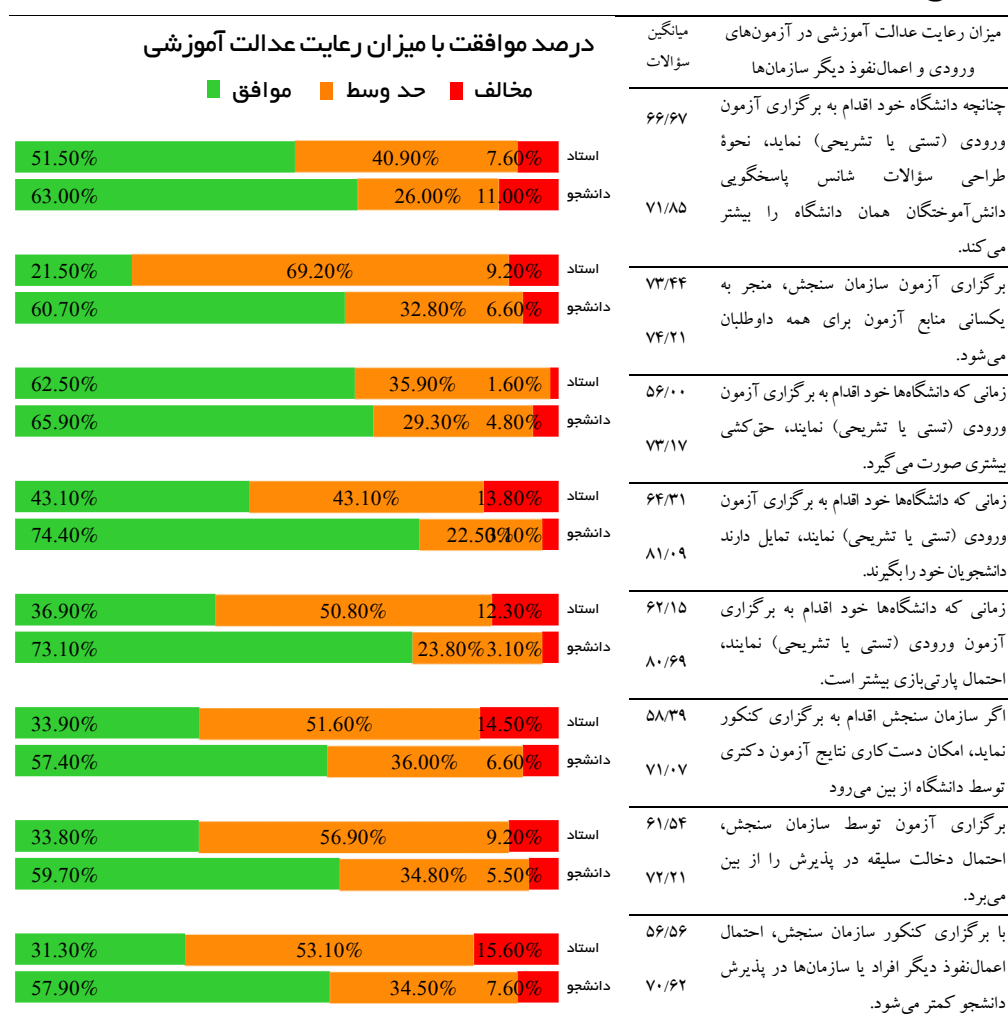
| میزان رعایت عدالت آموزشی در آزمون‌های ورودی و اعمال‌نفوذ دیگر سازمان‌ها | میانگین سؤالات |
|---|---|
| چنانچه دانشگاه خود اقدام به برگزاری آزمون ورودی (تستی یا تشریحی) نماید، نحوهٔ طراحی سؤالات شانس پاسخگویی دانش‌آموختگان همان دانشگاه را بیشتر می‌کند. | ۶۶/۶۷ ۷۱/۸۵ |
| برگزاری آزمون سازمان سنجش، منجر به یکسانی منابع آزمون برای همه داوطلبان می‌شود. | ۷۳/۴۴ ۷۴/۲۱ |
| زمانی که دانشگاه‌ها خود اقدام به برگزاری آزمون ورودی (تستی یا تشریحی) نمایند، حق‌کشی بیشتری صورت می‌گیرد. | ۵۶/۰۰ ۷۳/۱۷ |
| زمانی که دانشگاه‌ها خود اقدام به برگزاری آزمون ورودی (تستی یا تشریحی) نمایند، تمایل دارند دانشجویان خود را بگیرند. | ۶۴/۳۱ ۸۱/۰۹ |
| زمانی که دانشگاه‌ها خود اقدام به برگزاری آزمون ورودی (تستی یا تشریحی) نمایند، احتمال پارتی‌بازی بیشتر است. | ۶۲/۱۵ ۸۰/۶۹ |
| اگر سازمان سنجش اقدام به برگزاری کنکور نماید، امکان دست‌کاری نتایج آزمون دکتری توسط دانشگاه از بین می‌رود | ۵۸/۳۹ ۷۱/۰۷ |
| برگزاری آزمون توسط سازمان سنجش، احتمال دخالت سلیقه در پذیرش را از بین می‌برد. | ۶۱/۵۴ ۷۲/۲۱ |
| با برگزاری کنکور سازمان سنجش، احتمال اعمال‌نفوذ دیگر افراد یا سازمان‌ها در پذیرش دانشجو کمتر می‌شود. | ۵۶/۵۶ ۷۰/۶۲ |

درصد موافقت با میزان رعایت عدالت آموزشی

مخالف حد وسط موافق

استاد 51.50% 40.90% 7.60%
دانشجو 63.00% 26.00% 11.00%

استاد 21.50% 69.20% 9.20%
دانشجو 60.70% 32.80% 6.60%

استاد 62.50% 35.90% 1.60%
دانشجو 65.90% 29.30% 4.80%

استاد 43.10% 43.10% 13.80%
دانشجو 74.40% 22.50% 3.10%

استاد 36.90% 50.80% 12.30%
دانشجو 73.10% 23.80% 3.10%

استاد 33.90% 51.60% 14.50%
دانشجو 57.40% 36.00% 6.60%

استاد 33.80% 56.90% 9.20%
دانشجو 59.70% 34.80% 5.50%

استاد 31.30% 53.10% 15.60%
دانشجو 57.90% 34.50% 7.60%